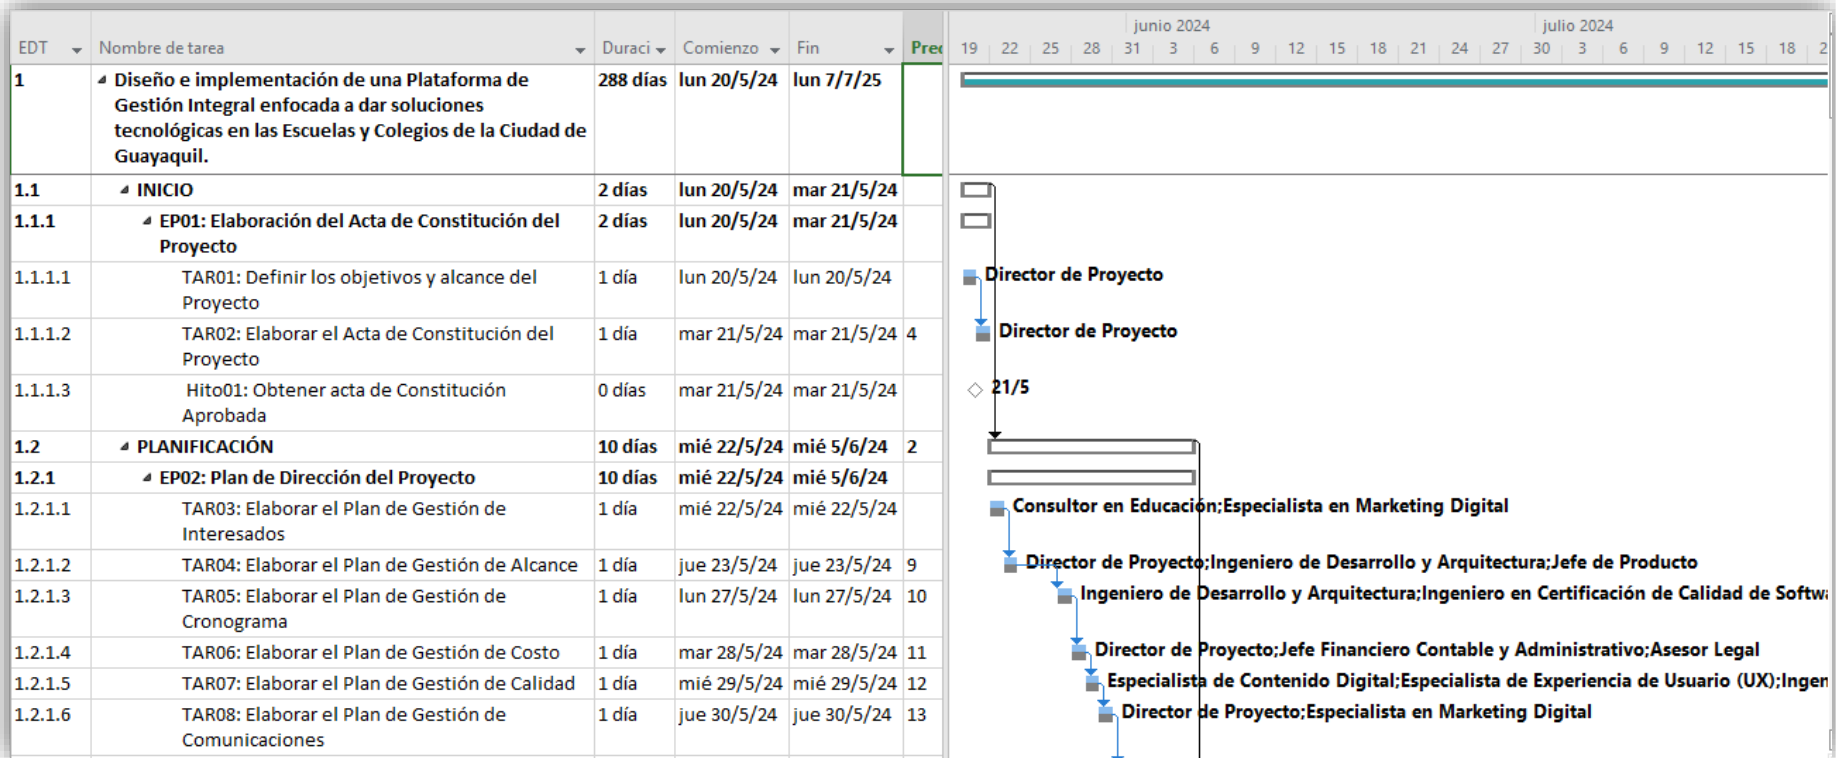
| EDT | Nombre de tarea | Duraci | Comienzo | Fin | Pred |
|---|---|---|---|---|---|
| 1 | Diseño e implementación de una Plataforma de Gestión Integral enfocada a dar soluciones tecnológicas en las Escuelas y Colegios de la Ciudad de Guayaquil. | 288 días | lun 20/5/24 | lun 7/7/25 | |
| 1.1 | INICIO | 2 días | lun 20/5/24 | mar 21/5/24 | |
| 1.1.1 | EP01: Elaboración del Acta de Constitución del Proyecto | 2 días | lun 20/5/24 | mar 21/5/24 | |
| 1.1.1.1 | TAR01: Definir los objetivos y alcance del Proyecto | 1 día | lun 20/5/24 | lun 20/5/24 | |
| 1.1.1.2 | TAR02: Elaborar el Acta de Constitución del Proyecto | 1 día | mar 21/5/24 | mar 21/5/24 | 4 |
| 1.1.1.3 | Hito01: Obtener acta de Constitución Aprobada | 0 días | mar 21/5/24 | mar 21/5/24 | |
| 1.2 | PLANIFICACIÓN | 10 días | mié 22/5/24 | mié 5/6/24 | 2 |
| 1.2.1 | EP02: Plan de Dirección del Proyecto | 10 días | mié 22/5/24 | mié 5/6/24 | |
| 1.2.1.1 | TAR03: Elaborar el Plan de Gestión de Interesados | 1 día | mié 22/5/24 | mié 22/5/24 | |
| 1.2.1.2 | TAR04: Elaborar el Plan de Gestión de Alcance | 1 día | jue 23/5/24 | jue 23/5/24 | 9 |
| 1.2.1.3 | TAR05: Elaborar el Plan de Gestión de Cronograma | 1 día | lun 27/5/24 | lun 27/5/24 | 10 |
| 1.2.1.4 | TAR06: Elaborar el Plan de Gestión de Costo | 1 día | mar 28/5/24 | mar 28/5/24 | 11 |
| 1.2.1.5 | TAR07: Elaborar el Plan de Gestión de Calidad | 1 día | mié 29/5/24 | mié 29/5/24 | 12 |
| 1.2.1.6 | TAR08: Elaborar el Plan de Gestión de Comunicaciones | 1 día | jue 30/5/24 | jue 30/5/24 | 13 |

junio 2024 julio 2024
19 22 25 28 31 3 6 9 12 15 18 21 24 27 30 3 6 9 12 15 18 2

Director de Proyecto
Director de Proyecto
21/5
Consultor en Educación;Especialista en Marketing Digital
Director de Proyecto;Ingeniero de Desarrollo y Arquitectura;Jefe de Producto
Ingeniero de Desarrollo y Arquitectura;Ingeniero en Certificación de Calidad de Softw
Director de Proyecto;Jefe Financiero Contable y Administrativo;Asesor Legal
Especialista de Contenido Digital;Especialista de Experiencia de Usuario (UX);Ingen
Director de Proyecto;Especialista en Marketing Digital